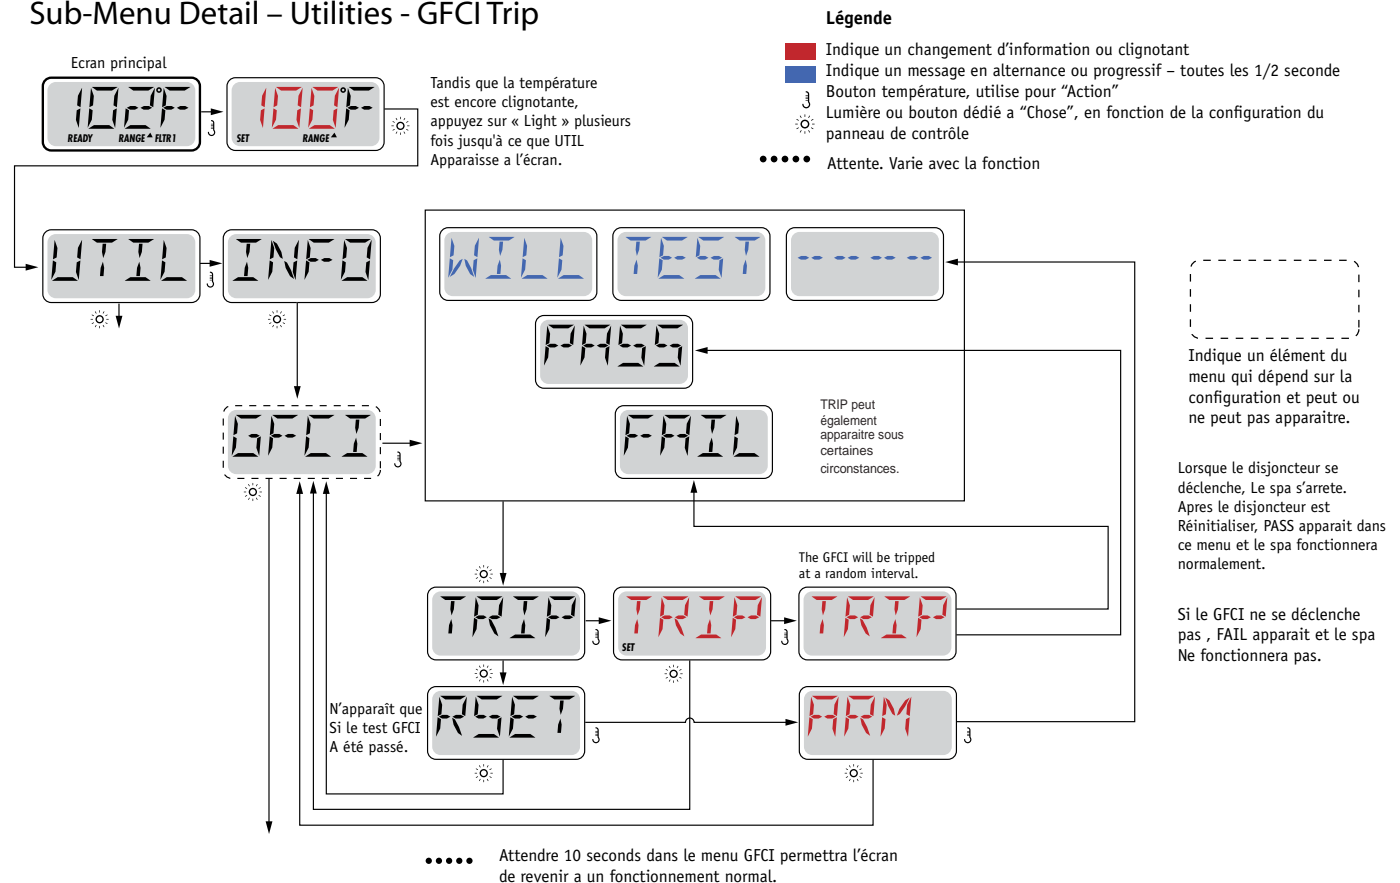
Sub-Menu Detail – Utilities - GFCI Trip

Légende

Indique un changement d'information ou clignotant
Indique un message en alternance ou progressif – toutes les 1/2 seconde
Bouton température, utilise pour "Action"
Lumière ou bouton dédié a "Chose", en fonction de la configuration du panneau de contrôle
Attente. Varie avec la fonction

Ecran principal

102°F
READY RANGE FLTR1

100°F
SET RANGE

Tandis que la température est encore clignotante, appuyez sur « Light » plusieurs fois jusqu'à ce que UTIL Apparaisse a l'écran.

UTIL

INFO

GFCI

WILL

TEST

----

PASS

FAIL

TRIP peut également apparaitre sous certaines circonstances.

Indique un élément du menu qui dépend sur la configuration et peut ou ne peut pas apparaitre.

Lorsque le disjoncteur se déclenche, Le spa s'arrete. Apres le disjoncteur est Réinitialiser, PASS apparait dans ce menu et le spa fonctionnera normalement.

Si le GFCI ne se déclenche pas , FAIL apparait et le spa Ne fonctionnera pas.

The GFCI will be tripped at a random interval.

TRIP

TRIP
SET

TRIP

N'apparaît que Si le test GFCI A été passé.

RSET

ARM

Attendre 10 seconds dans le menu GFCI permettra l'écran de revenir a un fonctionnement normal.